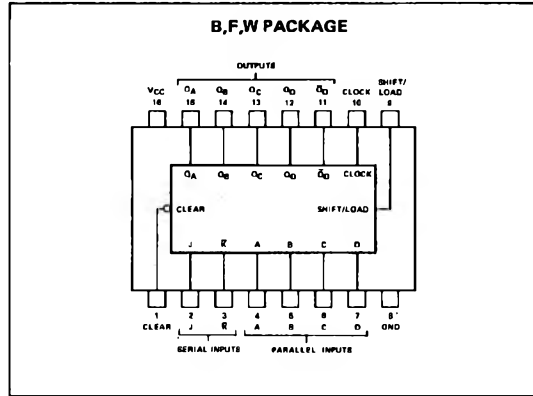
B,F,W PACKAGE

OUTPUTS

VCC 16

$Q_A$ 15

$Q_B$ 14

$Q_C$ 13

$Q_D$ 12

$\bar{Q}_D$ 11

CLOCK 10

SHIFT/ LOAD 9

$Q_A$ $Q_B$ $Q_C$ $Q_D$ $\bar{Q}_D$ CLOCK

CLEAR

SHIFT/LOAD

J $\bar{K}$ A B C D

1 CLEAR

2 J

3 $\bar{K}$

4 A

5 B

6 C

7 D

8 GND

SERIAL INPUTS

PARALLEL INPUTS